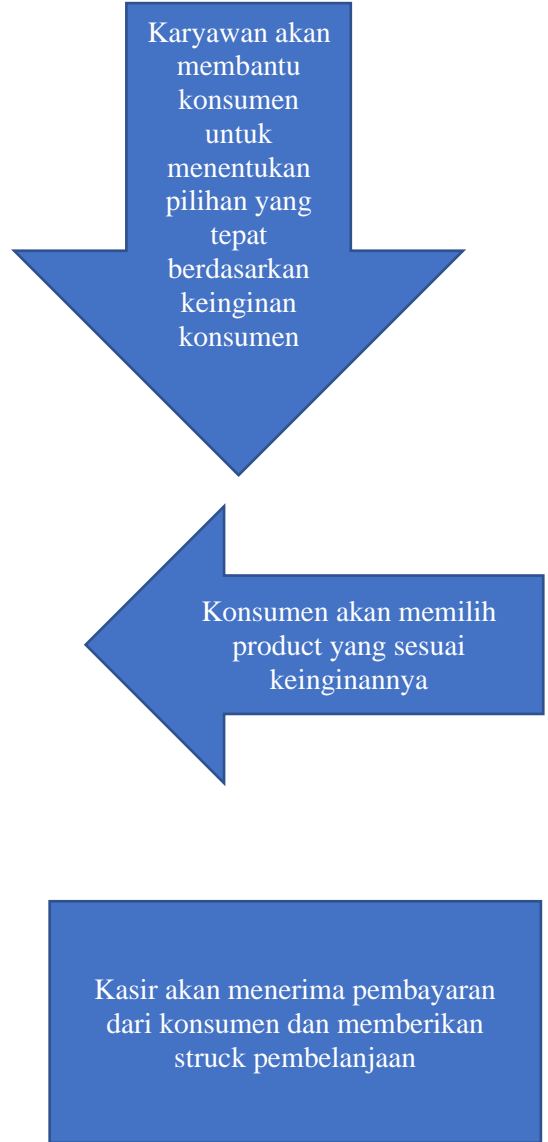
Karyawan akan membantu konsumen untuk menentukan pilihan yang tepat berdasarkan keinginan konsumen

Konsumen akan memilih product yang sesuai keinginannya

Kasir akan menerima pembayaran dari konsumen dan memberikan struck pembelanjaan